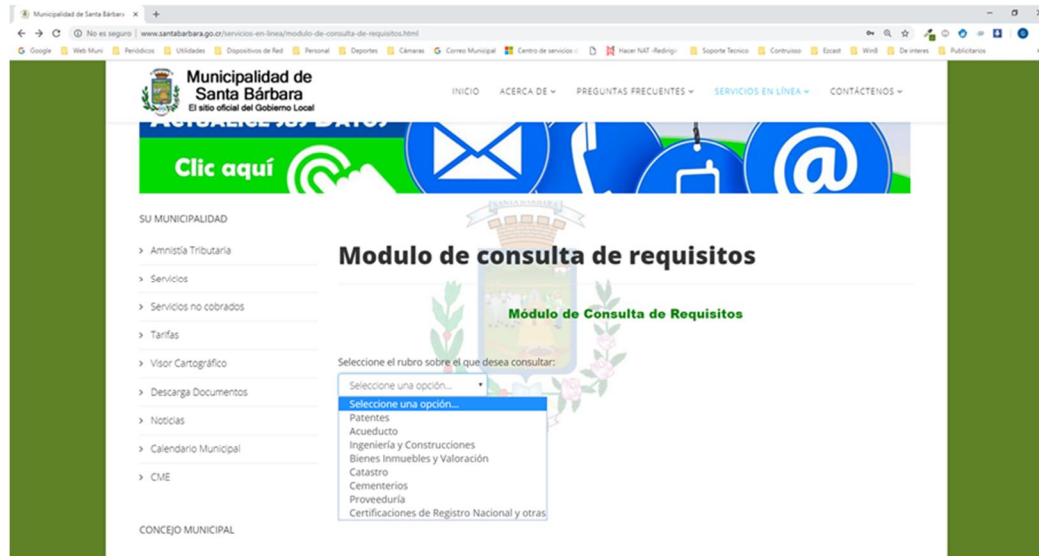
Municipalidad de Santa Bárbara ×
No es seguro | www.santabarbara.go.cr/servicios-en-linea/modulo-de-consulta-de-requisitos.html
Google Web Muni Periódicos Utilidades Dispositivos de Red Personal Deportes Cámaras Correo Municipal Centro de servicios Hacer NAT -Redirigi Soporte Tecnico Contruisso Ezcast Win8 De interes Publicitarios

Municipalidad de Santa Bárbara
El sitio oficial del Gobierno Local

INICIO ACERCA DE PREGUNTAS FRECUENTES SERVICIOS EN LÍNEA CONTÁCTENOS

ACTUALICE SUS DATOS
Clic aquí

SU MUNICIPALIDAD
Amnistía Tributaria
Servicios
Servicios no cobrados
Tarifas
Visor Cartográfico
Descarga Documentos
Noticias
Calendario Municipal
CME

CONCEJO MUNICIPAL

Modulo de consulta de requisitos

Módulo de Consulta de Requisitos

Seleccione el rubro sobre el que desea consultar:
Seleccione una opción...
Seleccione una opción...
Patentes
Acueducto
Ingeniería y Construcciones
Bienes Inmuebles y Valoración
Catastro
Cementerios
Proveeduría
Certificaciones de Registro Nacional y otras